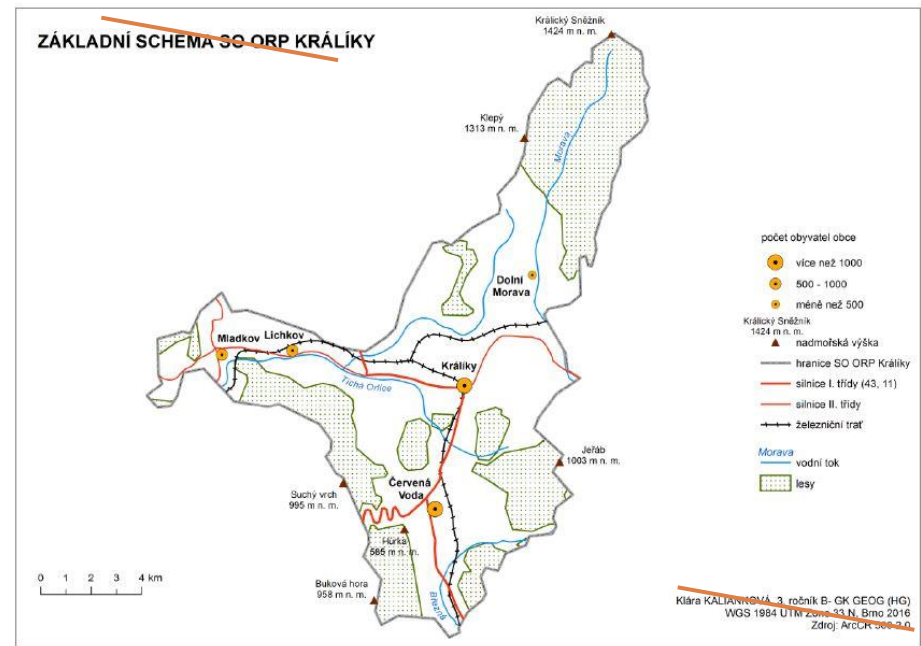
ZÁKLADNÍ SCHEMA SO ORP KRÁLÍKY

Králický Sněžník
1424 m n. m.

Klepý
1313 m n. m.

Morava

Dolní Morava

Mladkov
Lichkov

Králíky

Tichá Orlice

Jeřáb
1003 m n. m.

Červená Voda

Suchý vrch
995 m n. m.

Hůrka
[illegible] m n. m.

Buková hora
958 m n. m.

Březná

0 1 2 3 4 km

počet obyvatel obce
více než 1000
500 - 1000
méně než 500

Králický Sněžník
1424 m n. m.
nadmořská výška
hranice SO ORP Králíky
silnice I. třídy (43, 11)
silnice II. třídy
železniční trať
Morava
vodní tok
lesy

Klára KALIANKOVÁ, 3. ročník B- GK GEOG (HG)
WGS 1984 UTM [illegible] 33 N, Brno 2016
Zdroj: ArcČR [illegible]